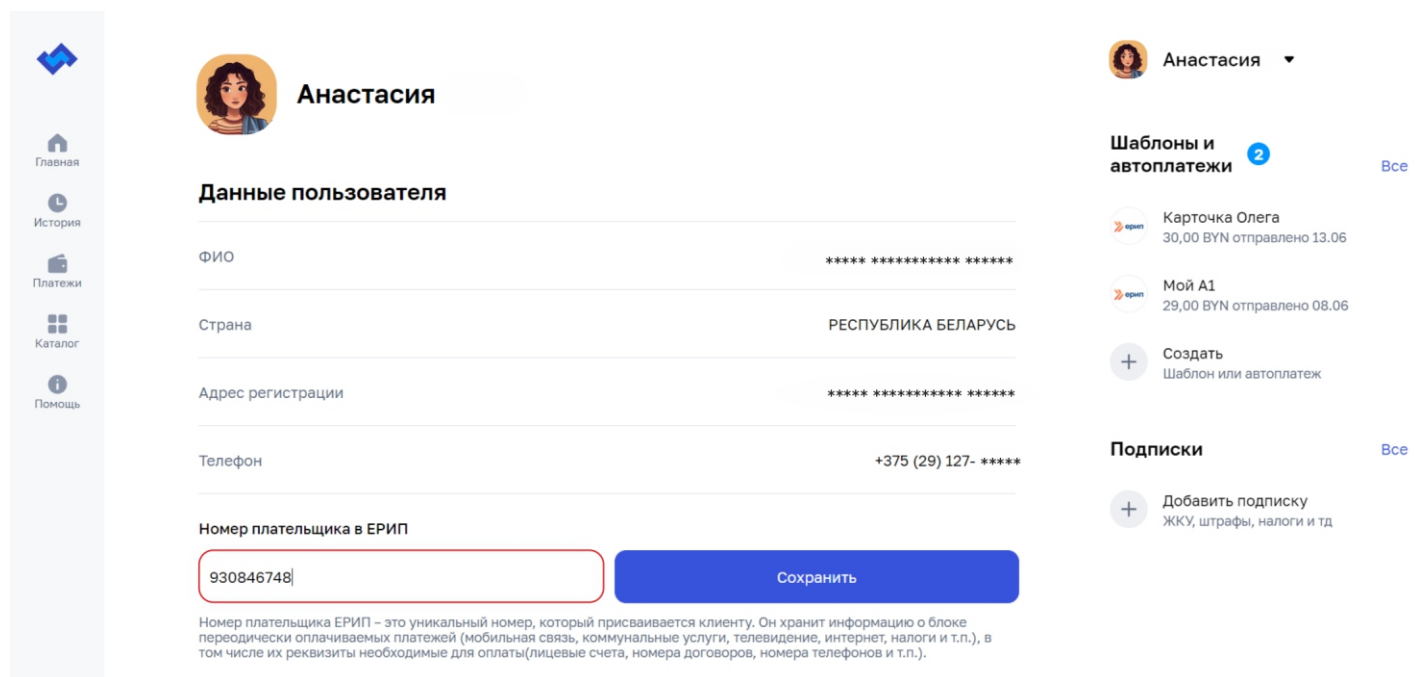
Главная
История
Платежи
Каталог
Помощь

Анастасия

Данные пользователя

ФИО ***** *********** ******

Страна РЕСПУБЛИКА БЕЛАРУСЬ

Адрес регистрации ***** *********** ******

Телефон +375 (29) 127- *****

Номер плательщика в ЕРИП

930846748

Сохранить

Номер плательщика ЕРИП – это уникальный номер, который присваивается клиенту. Он хранит информацию о блоке переодически оплачиваемых платежей (мобильная связь, коммунальные услуги, телевидение, интернет, налоги и т.п.), в том числе их реквизиты необходимые для оплаты(лицевые счета, номера договоров, номера телефонов и т.п.).

Анастасия

Шаблоны и автоплатежи 2 Все

ерип
Карточка Олега
30,00 BYN отправлено 13.06

ерип
Мой А1
29,00 BYN отправлено 08.06

Создать
Шаблон или автоплатеж

Подписки Все

Добавить подписку
ЖКУ, штрафы, налоги и тд